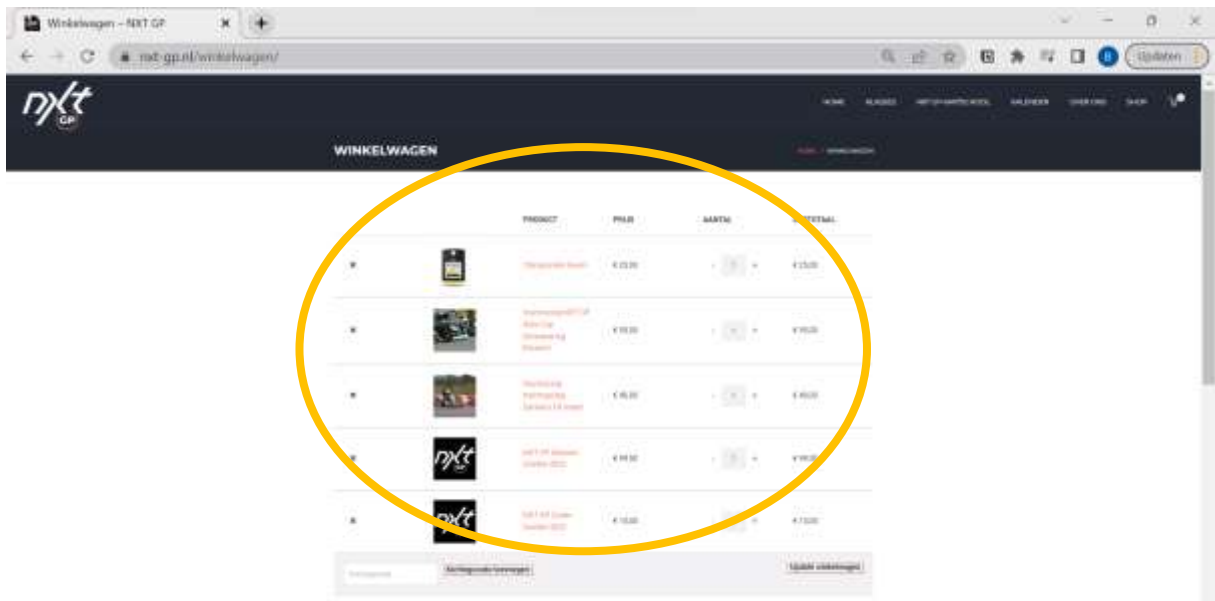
Winkelwagen – NXT GP

nxt-gp.nl/winkelwagen/

Updaten

nxt GP

HOME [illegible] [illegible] KALENDER OVER ONS SHOP

WINKELWAGEN

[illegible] / WINKELWAGEN

| | | PRODUCT | PRIJS | AANTAL | SUBTOTAAL |
|---|---|---|---|---|---|
| × | | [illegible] | € 15,00 | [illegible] | € 15,00 |
| × | | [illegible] | € 99,00 | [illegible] | € 99,00 |
| × | | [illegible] | € 45,00 | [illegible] | € 45,00 |
| × | | NXT GP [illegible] | € 99,00 | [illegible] | € 99,00 |
| × | | NXT GP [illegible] | € 15,00 | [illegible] | € 15,00 |

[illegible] Kortingscode toevoegen Update winkelwagen